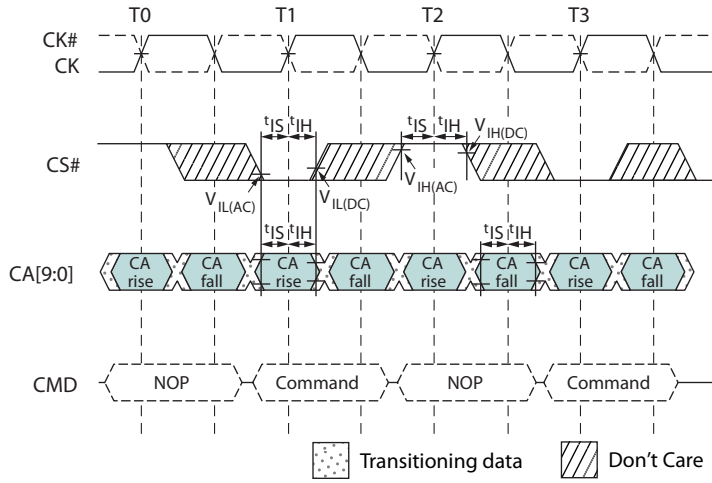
T0
T1
T2
T3
CK#
CK
CS#
$^{t}IS$ $^{t}IH$
$^{t}IS$ $^{t}IH$
$V_{IH(DC)}$
$V_{IL(AC)}$
$V_{IL(DC)}$
$V_{IH(AC)}$
$^{t}IS$ $^{t}IH$
$^{t}IS$ $^{t}IH$
CA[9:0]
CA rise
CA fall
CA rise
CA fall
CA rise
CA fall
CA rise
CA fall
CMD
NOP
Command
NOP
Command
Transitioning data
Don't Care